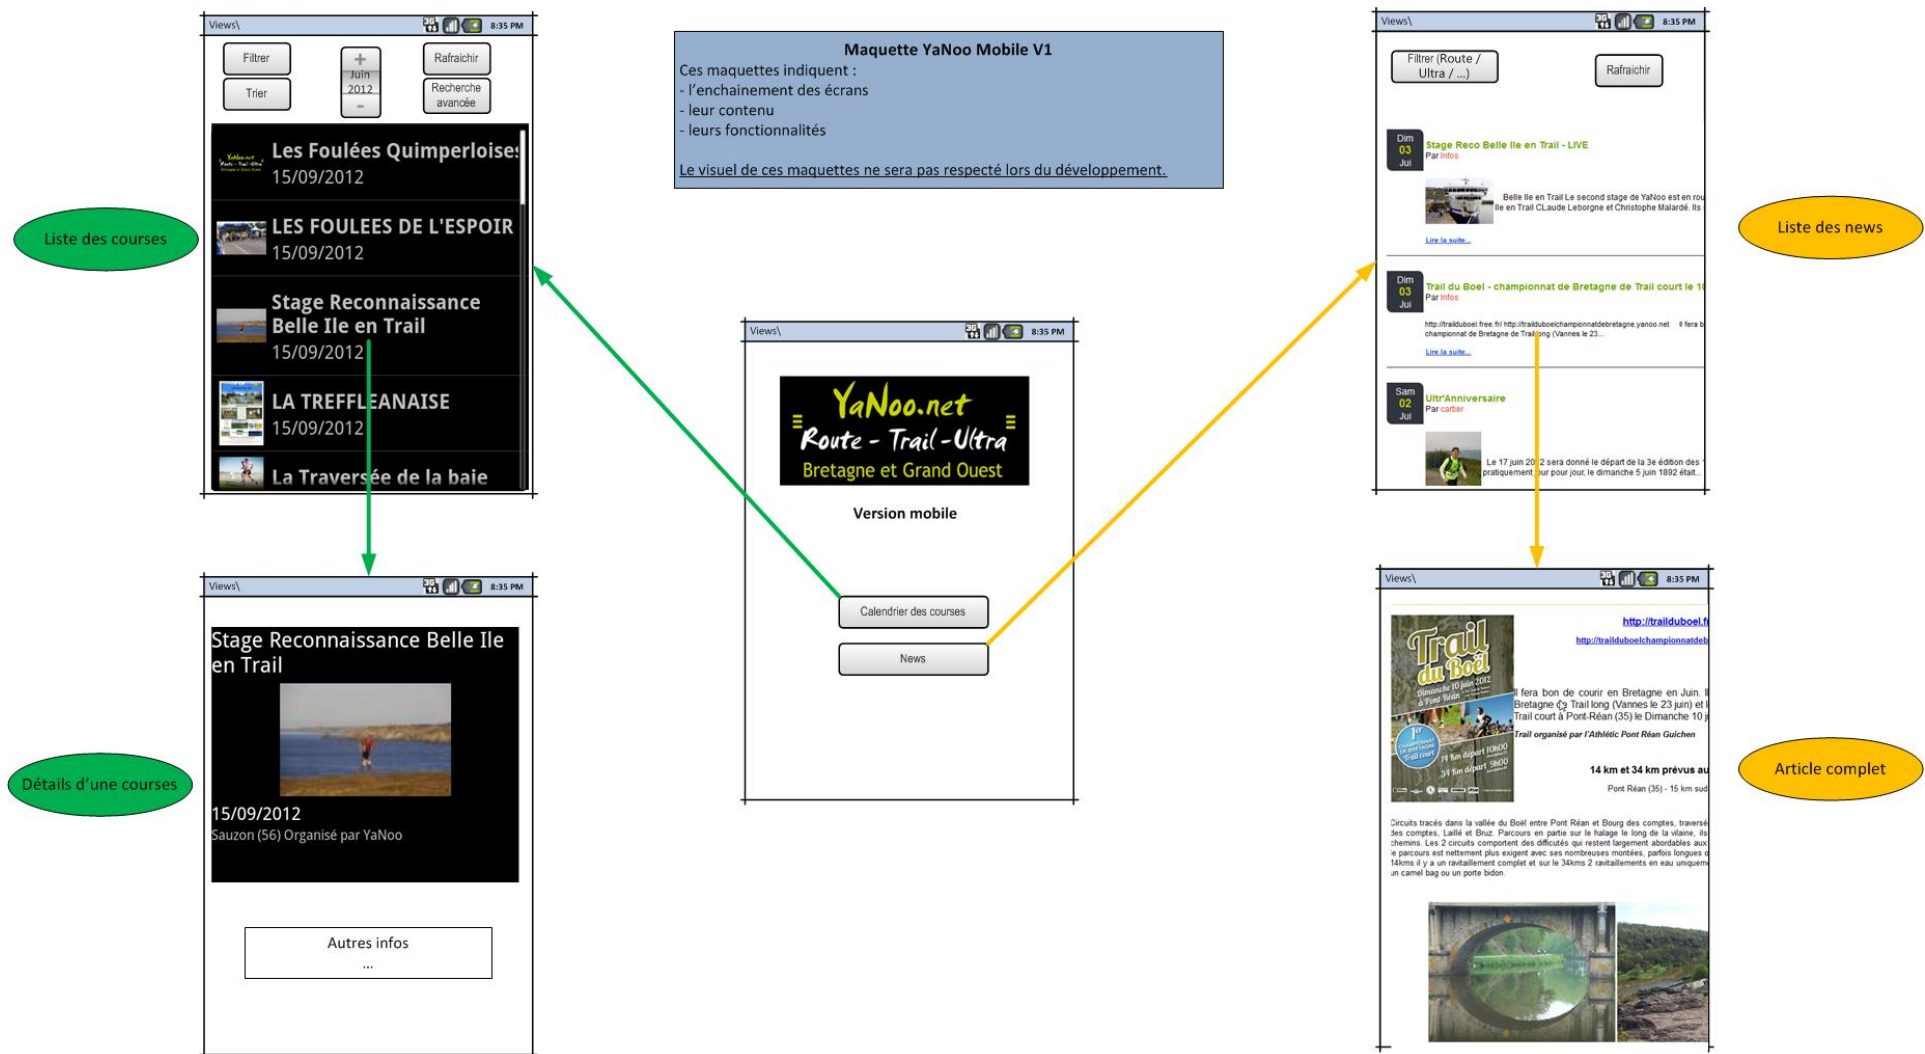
Maquette YaNoo Mobile V1
Ces maquettes indiquent :
- l'enchainement des écrans
- leur contenu
- leurs fonctionnalités

Le visuel de ces maquettes ne sera pas respecté lors du développement.

Views\ 8:35 PM

Filtrer
Trier
+ Juin 2012 -
Rafraichir
Recherche avancée

Les Foulées Quimperloises
15/09/2012
LES FOULEES DE L'ESPOIR
15/09/2012
Stage Reconnaissance Belle Ile en Trail
15/09/2012
LA TREFFLEANAISE
15/09/2012
La Traversée de la baie

Liste des courses

Views\ 8:35 PM

Stage Reconnaissance Belle Ile en Trail
15/09/2012
Sauzon (56) Organisé par YaNoo

Autres infos
...

Détails d'une courses

Views\ 8:35 PM

YaNoo.net
Route - Trail - Ultra
Bretagne et Grand Ouest

Version mobile

Calendrier des courses
News

Views\ 8:35 PM

Filtrer (Route / Ultra / ...)
Rafraichir

Dim 03 Jui
Stage Reco Belle Ile en Trail - LIVE
Par Infos
Belle Ile en Trail Le second stage de YaNoo est en rou Ile en Trail CLaude Leborgne et Christophe Malardé. Ils
Lire la suite...

Dim 03 Jui
Trail du Boel - championnat de Bretagne de Trail court le 1
Par Infos
http://trailduboel.free.fr/ http://trailduboelchampionnatdebretagne.yanoo.net Il fera b championnat de Bretagne de Trail long (Vannes le 23...
Lire la suite...

Sam 02 Jui
Ultr'Anniversaire
Par cartier
Le 17 juin 2012 sera donné le départ de la 3e édition des pratiquement jour pour jour, le dimanche 5 juin 1892 était...

Liste des news

Views\ 8:35 PM

http://trailduboel.fr
http://trailduboelchampionnatdeb
Trail du Boël
Il fera bon de courir en Bretagne en Juin. Il Bretagne Trail long (Vannes le 23 juin) et l Trail court à Pont-Réan (35) le Dimanche 10 j
Trail organisé par l'Athlétic Pont Réan Guichen
14 km et 34 km prévus au
Pont Réan (35) - 15 km sud
Circuits tracés dans la vallée du Boël entre Pont Réan et Bourg des comptes, traversé des comptes, Laillé et Bruz. Parcours en partie sur le halage le long de la vilaine, ils chemins. Les 2 circuits comportent des difficultés qui restent largement abordables aux le parcours est nettement plus exigent avec ses nombreuses montées, parfois longues 14kms il y a un ravitaillement complet et sur le 34kms 2 ravitaillements en eau uniquem un camel bag ou un porte bidon.

Article complet